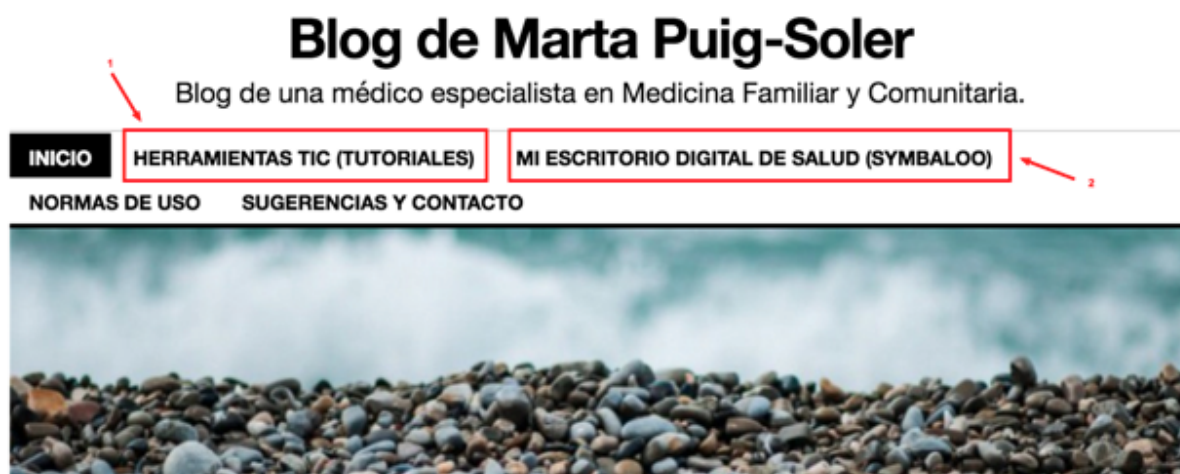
Blog de Marta Puig-Soler

Blog de una médico especialista en Medicina Familiar y Comunitaria.

1

INICIO HERRAMIENTAS TIC (TUTORIALES) MI ESCRITORIO DIGITAL DE SALUD (SYMBALOO)

2

NORMAS DE USO SUGERENCIAS Y CONTACTO